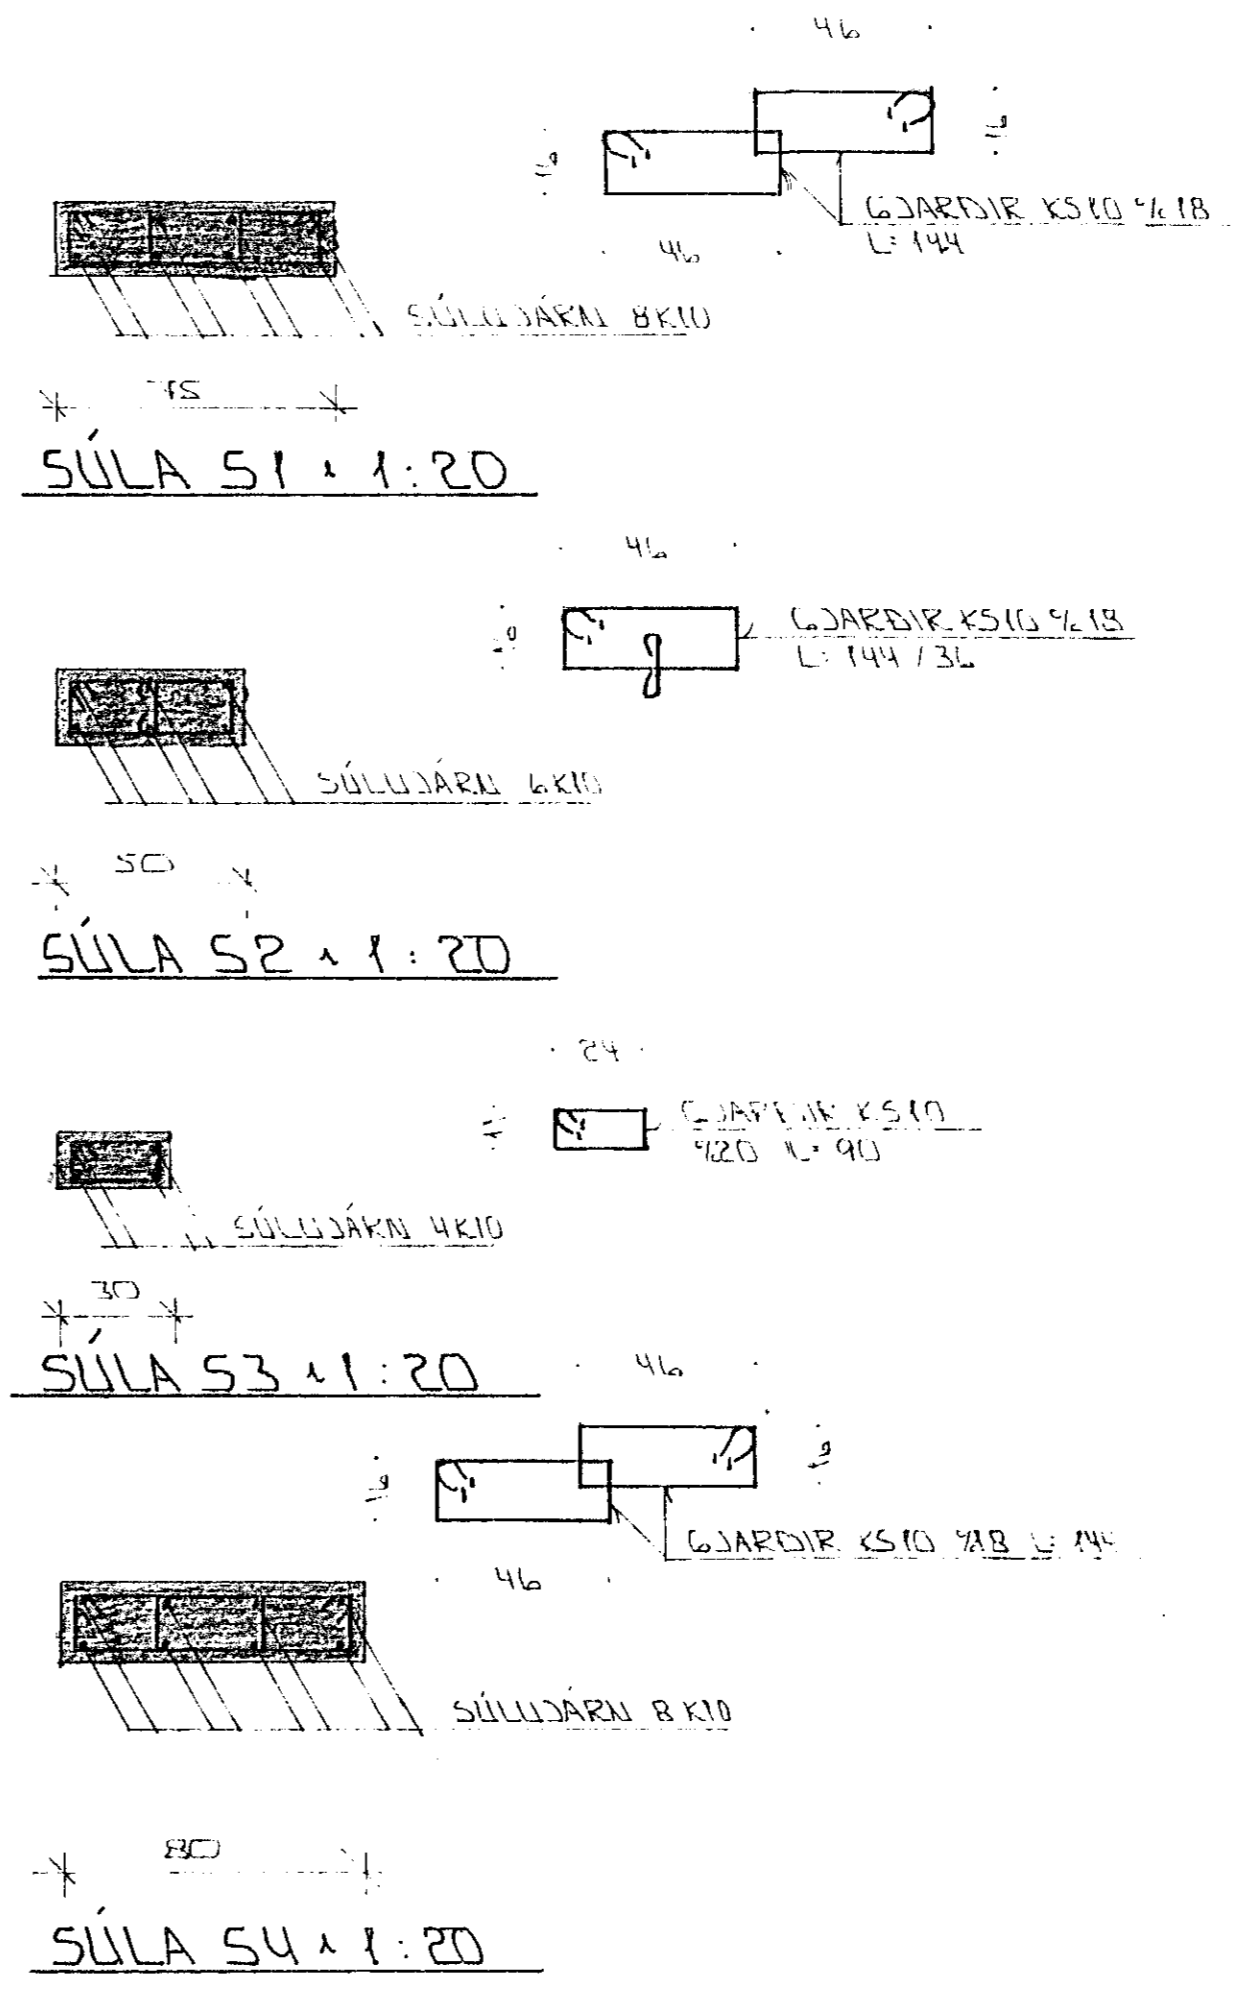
46

10

10

GJARÐIR KS10 %18
L: 144

46

SÚLUJÁRN 8K10

75

SÚLA S1 1:20

46

10

GJARÐIR KS10 %18
L: 144 / 36

SÚLUJÁRN 6K10

50

SÚLA S2 1:20

24

10

GJARÐIR KS10
%20 L: 90

SÚLUJÁRN 4K10

30

SÚLA S3 1:20

46

10

10

GJARÐIR KS10 %18 L: 144

46

SÚLUJÁRN 8K10

80

SÚLA S4 1:20